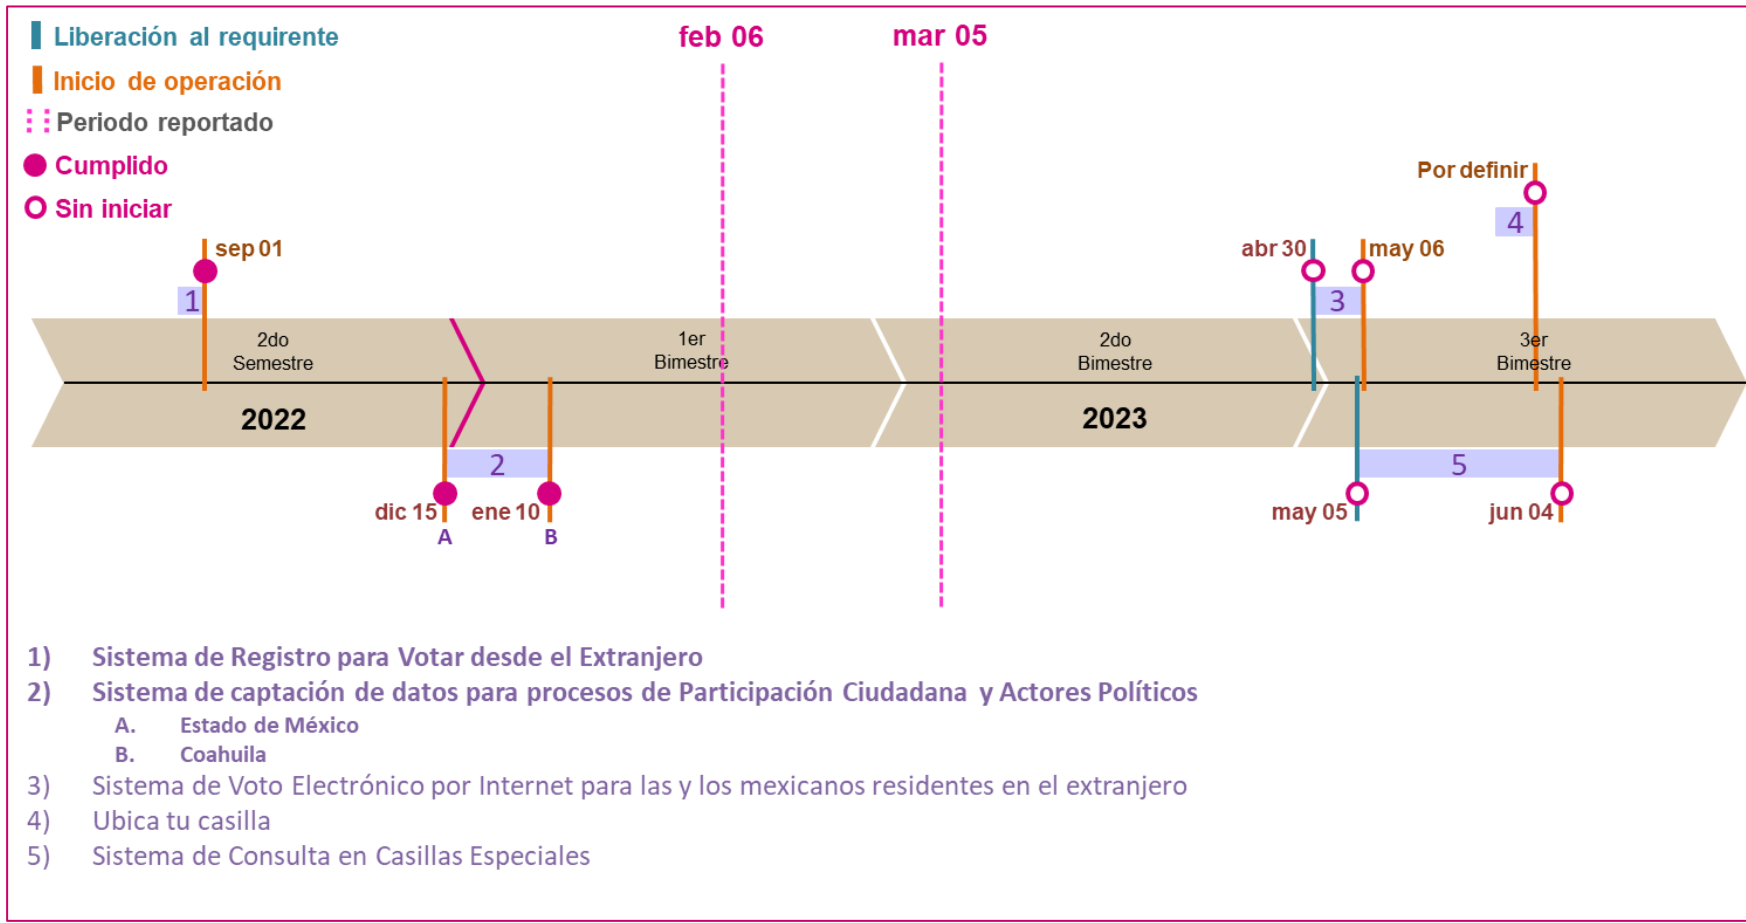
Liberación al requirente
Inicio de operación
Periodo reportado
Cumplido
Sin iniciar

feb 06
mar 05

sep 01
1
2do Semestre
2022
1er Bimestre
2do Bimestre
2023
3er Bimestre
Por definir
4
abr 30
may 06
3
2
dic 15
A
ene 10
B
5
may 05
jun 04

1) Sistema de Registro para Votar desde el Extranjero
2) Sistema de captación de datos para procesos de Participación Ciudadana y Actores Políticos
A. Estado de México
B. Coahuila
3) Sistema de Voto Electrónico por Internet para las y los mexicanos residentes en el extranjero
4) Ubica tu casilla
5) Sistema de Consulta en Casillas Especiales